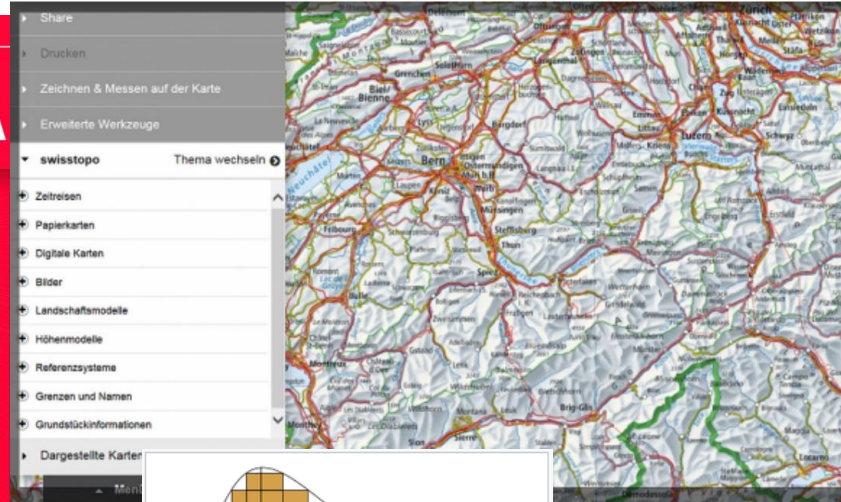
Share

Drucken

Zeichnen & Messen auf der Karte

Erweiterte Werkzeuge

swisstopo

Thema wechseln

Zeitreisen

Papierkarten

Digitale Karten

Bilder

Landschaftsmodelle

Höhenmodelle

Referenzsysteme

Grenzen und Namen

Grundstückinformationen

Dargestellte Karten

Zürich

Solothurn

Grenchen

Biel/Bienne

Burgdorf

Bern

Luzern

Schwyz

Zug

Einsiedeln

Fribourg

Thun

Spiez

Montreux

Brig-Glis

Sion

Sierre

Locarno